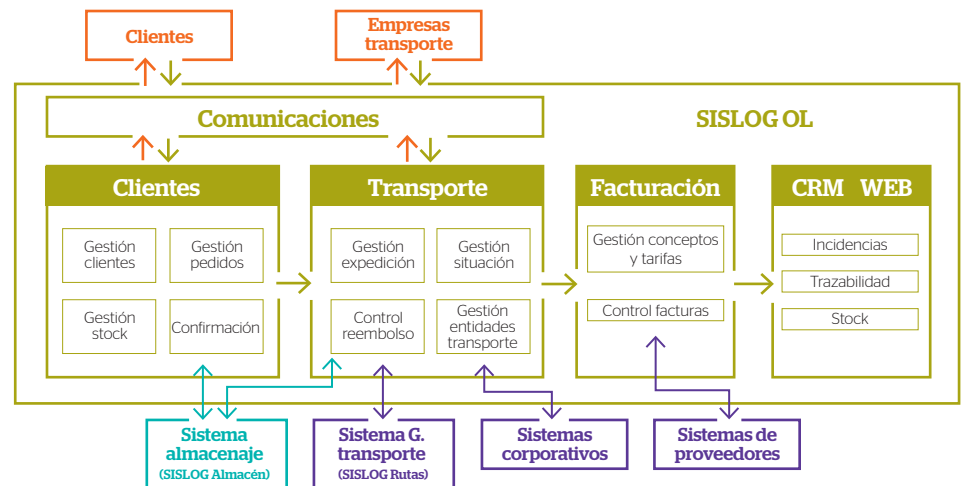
Clientes

Empresas transporte

Comunicaciones

SISLOG OL

Clientes

Gestión clientes

Gestión pedidos

Gestión stock

Confirmación

Transporte

Gestión expedición

Gestión situación

Control reembolso

Gestión entidades transporte

Facturación

Gestión conceptos y tarifas

Control facturas

CRM WEB

Incidencias

Trazabilidad

Stock

Sistema almacenaje
(SISLOG Almacén)

Sistema G. transporte
(SISLOG Rutas)

Sistemas corporativos

Sistemas de proveedores